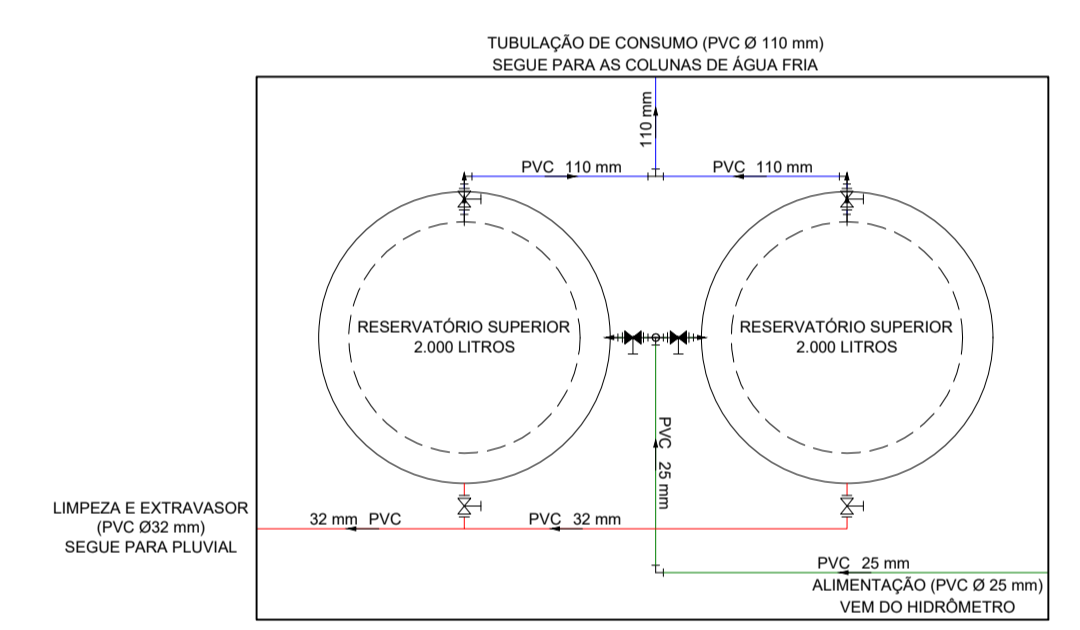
TUBULAÇÃO DE CONSUMO (PVC Ø 110 mm)
SEGUE PARA AS COLUNAS DE ÁGUA FRIA

110 mm

PVC 110 mm

PVC 110 mm

RESERVATÓRIO SUPERIOR
2.000 LITROS

RESERVATÓRIO SUPERIOR
2.000 LITROS

PVC 25 mm

LIMPEZA E EXTRAVASOR
(PVC Ø32 mm)
SEGUE PARA PLUVIAL

32 mm PVC

PVC 32 mm

PVC 25 mm

ALIMENTAÇÃO (PVC Ø 25 mm)
VEM DO HIDRÔMETRO